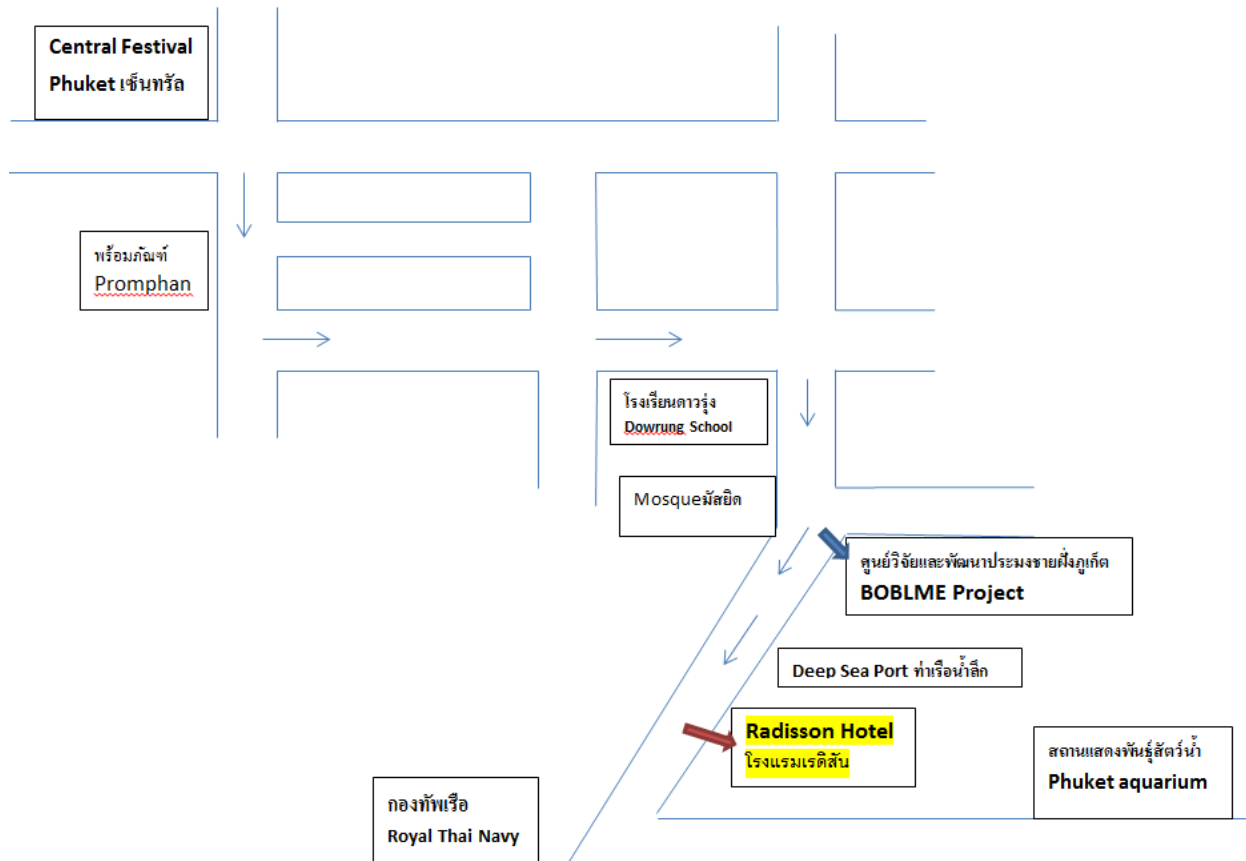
Central Festival Phuket เซ็นทรัล

พร้อมภัณฑ์ Promphan

โรงเรียนดาวรุ่ง Dowrung School

Mosqueมัสยิด

ศูนย์วิจัยและพัฒนาประมงชายฝั่งภูเก็ต BOBLME Project

Deep Sea Port ท่าเรือน้ำลึก

Radisson Hotel โรงแรมเรดิสัน

สถานแสดงพันธุ์สัตว์น้ำ Phuket aquarium

กองทัพเรือ Royal Thai Navy